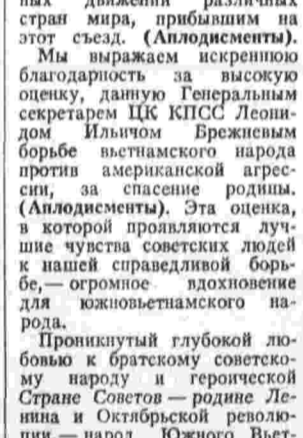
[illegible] движений различных стран мира, прибывшим на этот съезд. (Аплодисменты).

Мы выражаем искреннюю благодарность за высокую оценку, данную Генеральным секретарем ЦК КПСС Леонидом Ильичом Брежневым борьбе вьетнамского народа против американской агрессии, за спасение родины. (Аплодисменты). Эта оценка, в которой проявляются лучшие чувства советских людей к нашей справедливой борьбе,— огромное вдохновение для южновьетнамского народа.

Проникнутый глубокой любовью к братскому советскому народу и героической Стране Советов — родине Ленина и Октябрьской революции — народ Южного Вьет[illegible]